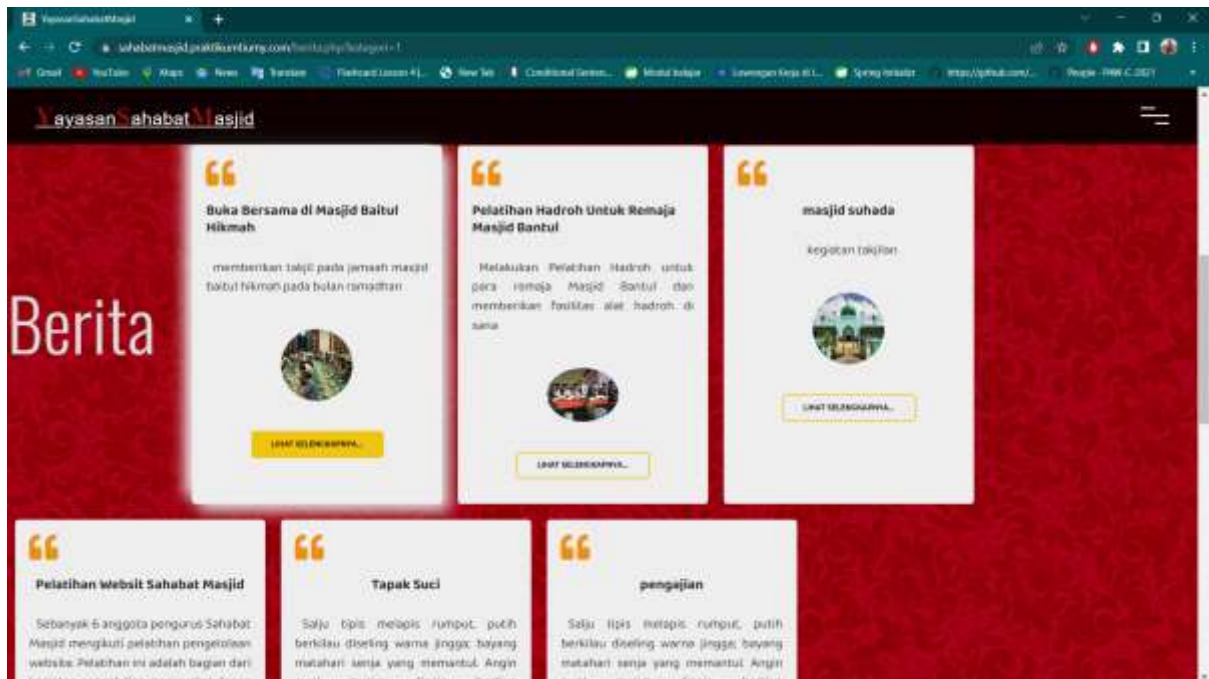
YayasanSahabatMasjid

sahabatmasjid.praktikumtumy.com/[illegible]

Gmail YouTube Maps News Translate Flashcard Lesson #1... New Tab Conditional Sentenc... Modul belajar Lowongan Kerja di I... Spring Initializr https://github.com/... People - PAW-C 2021

YayasanSahabatMasjid

Berita

Buka Bersama di Masjid Baitul Hikmah

memberikan takjil pada jamaah masjid baitul hikmah pada bulan ramadhan

LIHAT SELENGKAPNYA...

Pelatihan Hadroh Untuk Remaja Masjid Bantul

Melakukan Pelatihan Hadroh untuk para remaja Masjid Bantul dan memberikan fasilitas alat hadroh di sana

LIHAT SELENGKAPNYA...

masjid suhada

kegiatan takjilan

LIHAT SELENGKAPNYA...

Pelatihan Websit Sahabat Masjid

Sebanyak 6 anggota pengurus Sahabat Masjid mengikuti pelatihan pengelolaan website. Pelatihan ini adalah bagian dari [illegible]

Tapak Suci

Salju tipis melapis rumput, putih berkilau diseling warna jingga; bayang matahari senja yang memantul. Angin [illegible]

pengajian

Salju tipis melapis rumput, putih berkilau diseling warna jingga; bayang matahari senja yang memantul. Angin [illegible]